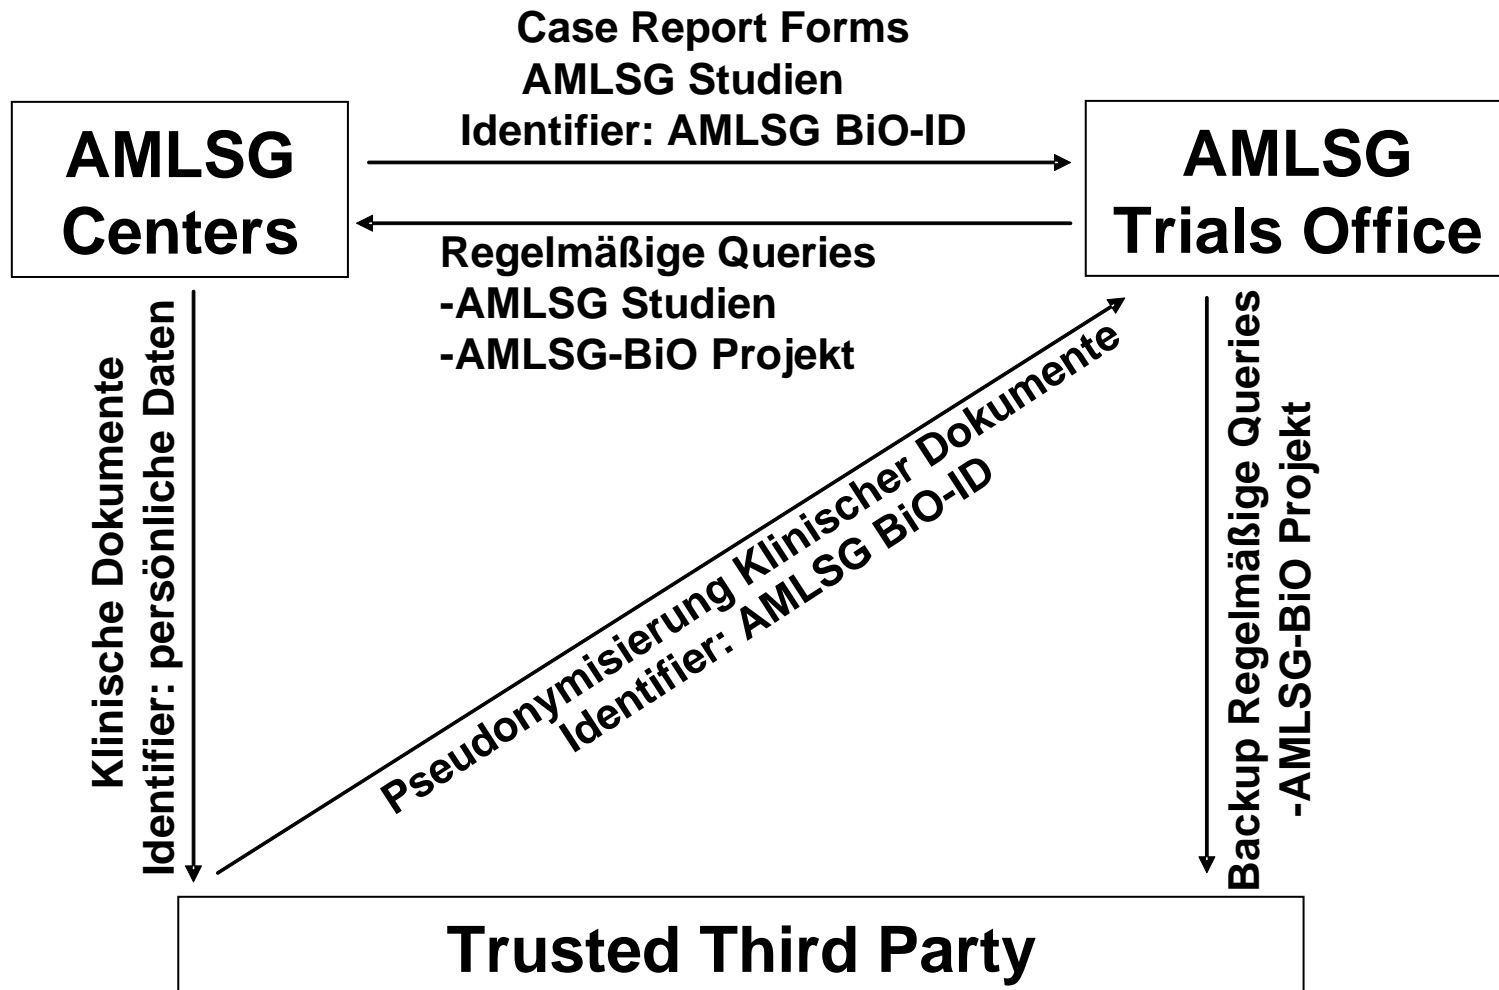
Case Report Forms
AMLSG Studien
Identifier: AMLSG BiO-ID

AMLSG
Centers

AMLSG
Trials Office

Regelmäßige Queries
-AMLSG Studien
-AMLSG-BiO Projekt

Klinische Dokumente
Identifier: persönliche Daten

Pseudonymisierung Klinischer Dokumente
Identifier: AMLSG BiO-ID

Backup Regelmäßige Queries
-AMLSG-BiO Projekt

Trusted Third Party